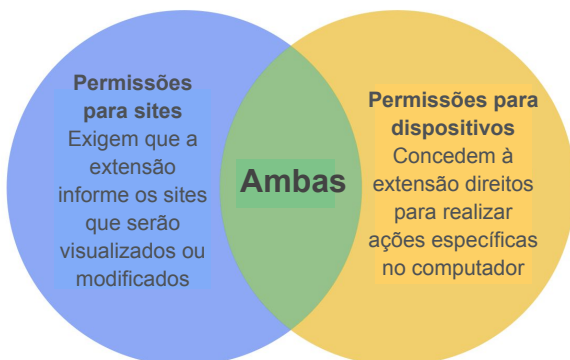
Permissões para sites
Exigem que a extensão informe os sites que serão visualizados ou modificados

Ambas

Permissões para dispositivos
Concedem à extensão direitos para realizar ações específicas no computador